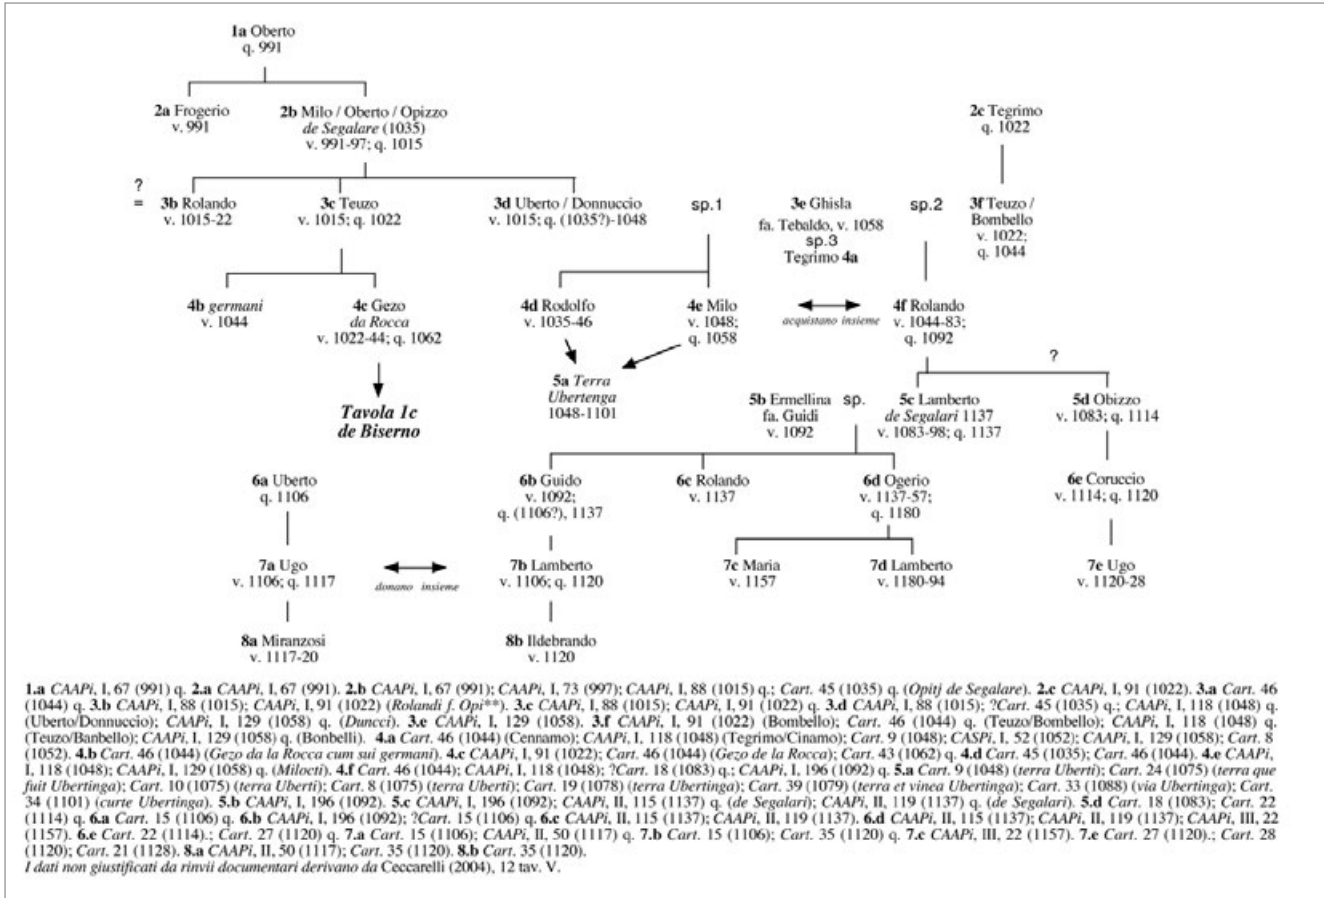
**1a** Oberto
q. 991

**2a** Frogerio
v. 991

**2b** Milo / Oberto / Opizzo
*de Segalare* (1035)
v. 991-97; q. 1015

**2c** Tegrimo
q. 1022

?
= **3b** Rolando
v. 1015-22

**3c** Teuzo
v. 1015; q. 1022

**3d** Uberto / Donnuccio
v. 1015; q. (1035?)-1048

sp.1

**3e** Ghisla
fa. Tebaldo, v. 1058
sp.3
Tegrimo **4a**

sp.2

**3f** Teuzo / Bombello
v. 1022;
q. 1044

**4b** *germani*
v. 1044

**4c** Gezo
*da Rocca*
v. 1022-44; q. 1062

**4d** Rodolfo
v. 1035-46

**4e** Milo
v. 1048;
q. 1058

*acquistano insieme*

**4f** Rolando
v. 1044-83;
q. 1092

**5a** *Terra Ubertenga*
1048-1101

?

***Tavola 1c de Biserno***

**5b** Ermellina
fa. Guidi
v. 1092

sp.

**5c** Lamberto
*de Segalari* 1137
v. 1083-98; q. 1137

**5d** Obizzo
v. 1083; q. 1114

**6a** Uberto
q. 1106

**6b** Guido
v. 1092;
q. (1106?), 1137

**6c** Rolando
v. 1137

**6d** Ogerio
v. 1137-57;
q. 1180

**6e** Coruccio
v. 1114; q. 1120

**7a** Ugo
v. 1106; q. 1117

*donano insieme*

**7b** Lamberto
v. 1106; q. 1120

**7c** Maria
v. 1157

**7d** Lamberto
v. 1180-94

**7e** Ugo
v. 1120-28

**8a** Miranzosi
v. 1117-20

**8b** Ildebrando
v. 1120

**1.a** *CAAPi*, I, 67 (991) q. **2.a** *CAAPi*, I, 67 (991). **2.b** *CAAPi*, I, 67 (991); *CAAPi*, I, 73 (997); *CAAPi*, I, 88 (1015) q.; *Cart.* 45 (1035) q. (*Opitj de Segalare*). **2.c** *CAAPi*, I, 91 (1022). **3.a** *Cart.* 46 (1044) q. **3.b** *CAAPi*, I, 88 (1015); *CAAPi*, I, 91 (1022) (*Rolandi f. Opi\*\**). **3.c** *CAAPi*, I, 88 (1015); *CAAPi*, I, 91 (1022) q. **3.d** *CAAPi*, I, 88 (1015); ?*Cart.* 45 (1035) q.; *CAAPi*, I, 118 (1048) q. (Uberto/Donnuccio); *CAAPi*, I, 129 (1058) q. (*Duncci*). **3.e** *CAAPi*, I, 129 (1058). **3.f** *CAAPi*, I, 91 (1022) (Bombello); *Cart.* 46 (1044) q. (Teuzo/Bombello); *CAAPi*, I, 118 (1048) q. (Teuzo/Banbello); *CAAPi*, I, 129 (1058) q. (Bonbelli). **4.a** *Cart.* 46 (1044) (Cennamo); *CAAPi*, I, 118 (1048) (Tegrimo/Cinamo); *Cart.* 9 (1048); *CASPi*, I, 52 (1052); *CAAPi*, I, 129 (1058); *Cart.* 8 (1052). **4.b** *Cart.* 46 (1044) (*Gezo da la Rocca cum sui germani*). **4.c** *CAAPi*, I, 91 (1022); *Cart.* 46 (1044) (*Gezo de la Rocca*); *Cart.* 43 (1062) q. **4.d** *Cart.* 45 (1035); *Cart.* 46 (1044). **4.e** *CAAPi*, I, 118 (1048); *CAAPi*, I, 129 (1058) q. (*Milocti*). **4.f** *Cart.* 46 (1044); *CAAPi*, I, 118 (1048); ?*Cart.* 18 (1083) q.; *CAAPi*, I, 196 (1092) q. **5.a** *Cart.* 9 (1048) (*terra Uberti*); *Cart.* 24 (1075) (*terra que fuit Ubertinga*); *Cart.* 10 (1075) (*terra Uberti*); *Cart.* 8 (1075) (*terra Uberti*); *Cart.* 19 (1078) (*terra Ubertinga*); *Cart.* 39 (1079) (*terra et vinea Ubertinga*); *Cart.* 33 (1088) (*via Ubertinga*); *Cart.* 34 (1101) (*curte Ubertinga*). **5.b** *CAAPi*, I, 196 (1092). **5.c** *CAAPi*, I, 196 (1092); *CAAPi*, II, 115 (1137) q. (*de Segalari*); *CAAPi*, II, 119 (1137) q. (*de Segalari*). **5.d** *Cart.* 18 (1083); *Cart.* 22 (1114) q. **6.a** *Cart.* 15 (1106) q. **6.b** *CAAPi*, I, 196 (1092); ?*Cart.* 15 (1106) q. **6.c** *CAAPi*, II, 115 (1137); *CAAPi*, II, 119 (1137). **6.d** *CAAPi*, II, 115 (1137); *CAAPi*, II, 119 (1137); *CAAPi*, III, 22 (1157). **6.e** *Cart.* 22 (1114).; *Cart.* 27 (1120) q. **7.a** *Cart.* 15 (1106); *CAAPi*, II, 50 (1117) q. **7.b** *Cart.* 15 (1106); *Cart.* 35 (1120) q. **7.c** *CAAPi*, III, 22 (1157). **7.e** *Cart.* 27 (1120).; *Cart.* 28 (1120); *Cart.* 21 (1128). **8.a** *CAAPi*, II, 50 (1117); *Cart.* 35 (1120). **8.b** *Cart.* 35 (1120).
*I dati non giustificati da rinvii documentari derivano da* Ceccarelli (2004), 12 tav. V.